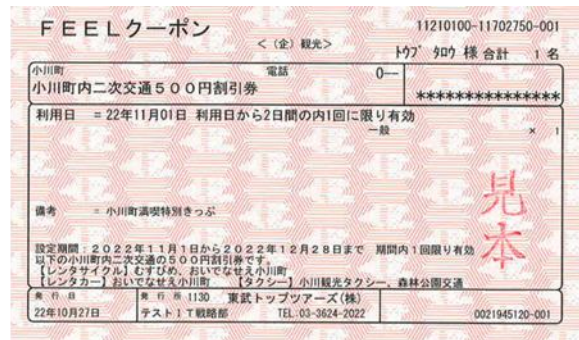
FEELクーポン

<（企）観光>

11210100-11702750-001

ﾄｳﾌﾞ ﾀﾛｳ 様 合計　1 名

小川町

電話

0—

小川町内二次交通５００円割引券

***************

利用日　= 22年11月01日 利用日から2日間の内1回に限り有効

一般

× 1

備考　= 小川町満喫特別きっぷ

見本

設定期間：２０２２年１１月１日から２０２２年１２月２８日まで　期間内１回限り有効
以下の小川町内二次交通の５００円割引券です。
【レンタサイクル】むすびめ、おいでなせえ小川町
【レンタカー】おいでなせえ小川町　【タクシー】小川観光タクシー、森林公園交通

発行日

22年10月27日

発行所 1130

テスト１T戦略部

東武トップツアーズ（株）

TEL:03-3624-2022

0021945120-001